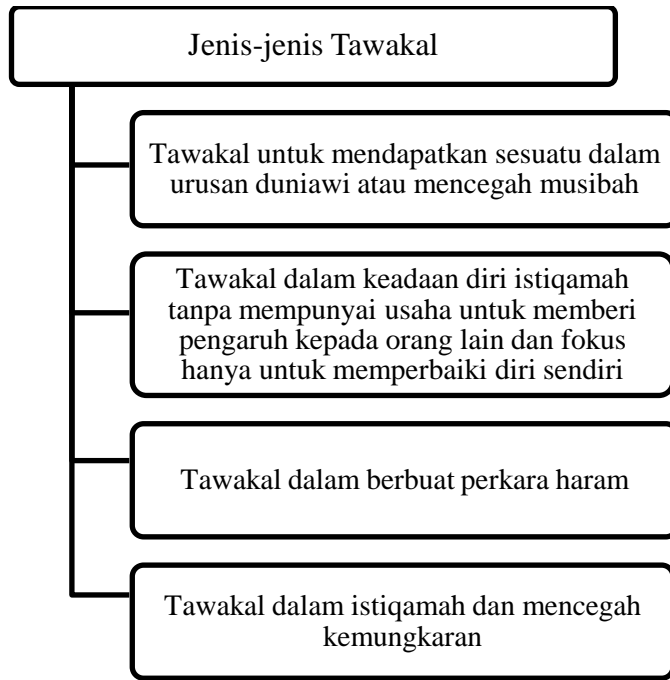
Jenis-jenis Tawakal

Tawakal untuk mendapatkan sesuatu dalam urusan duniawi atau mencegah musibah

Tawakal dalam keadaan diri istiqamah tanpa mempunyai usaha untuk memberi pengaruh kepada orang lain dan fokus hanya untuk memperbaiki diri sendiri

Tawakal dalam berbuat perkara haram

Tawakal dalam istiqamah dan mencegah kemungkaran